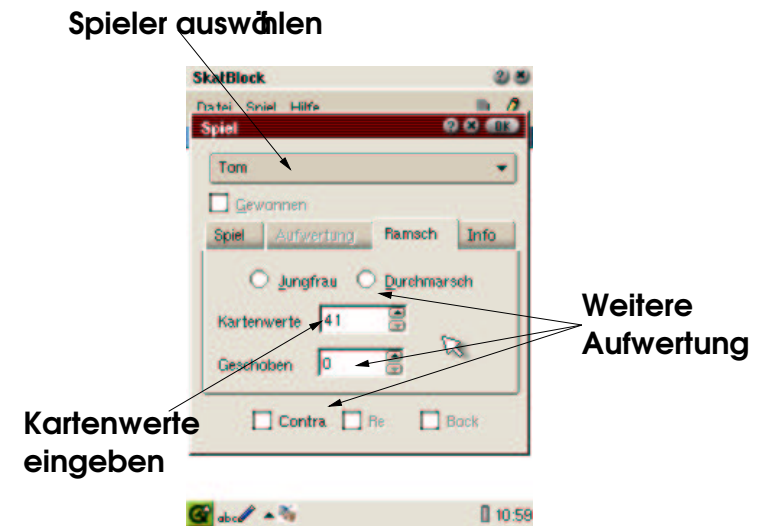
Spieler auswählen

SkatBlock

Datei Spiel Hilfe

Spiel

OK

Tom

Gewonnen

Spiel

Aufwertung

Ramsch

Info

Jungfrau

Durchmarsch

Kartenwerte 41

Geschoben 0

Weitere Aufwertung

Kartenwerte eingeben

Contra

Re

Bock

abc

10:59